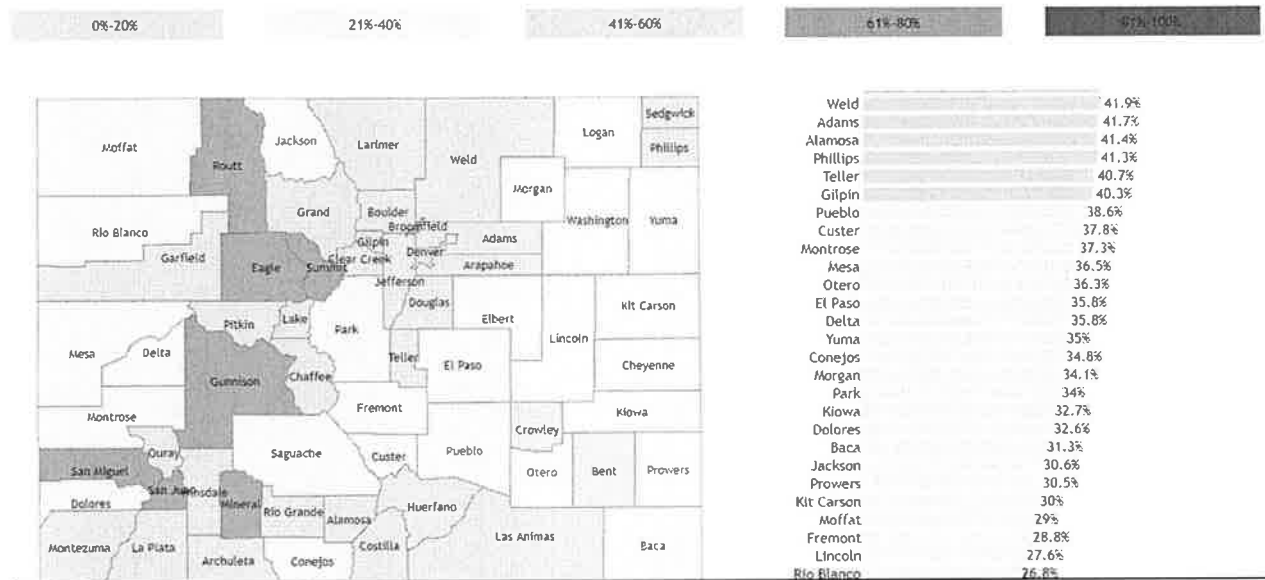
0%-20%

21%-40%

41%-60%

61%-80%

81%-100%

Moffat
Jackson
Larimer
Weld
Logan
Sedgwick
Phillips
Routt
Morgan
Grand
Boulder
Broomfield
Washington
Yuma
Rio Blanco
Gilpin
Adams
Garfield
Eagle
Summit
Clear Creek
Denver
Arapahoe
Jefferson
Douglas
Kit Carson
Elbert
Pitkin
Lake
Park
Lincoln
Mesa
Delta
Teller
El Paso
Cheyenne
Gunnison
Chaffee
Fremont
Kiowa
Montrose
Crowley
Ouray
Saguache
Custer
Pueblo
San Miguel
Otero
Bent
Prowers
San Juan
Hinsdale
Dolores
Mineral
Rio Grande
Alamosa
Huerfano
Las Animas
Montezuma
La Plata
Archuleta
Conejos
Costilla
Baca

| | |
|---|---|
| Weld | 41.9% |
| Adams | 41.7% |
| Alamosa | 41.4% |
| Phillips | 41.3% |
| Teller | 40.7% |
| Gilpin | 40.3% |
| Pueblo | 38.6% |
| Custer | 37.8% |
| Montrose | 37.3% |
| Mesa | 36.5% |
| Otero | 36.3% |
| El Paso | 35.8% |
| Delta | 35.8% |
| Yuma | 35% |
| Conejos | 34.8% |
| Morgan | 34.1% |
| Park | 34% |
| Kiowa | 32.7% |
| Dolores | 32.6% |
| Baca | 31.3% |
| Jackson | 30.6% |
| Prowers | 30.5% |
| Kit Carson | 30% |
| Moffat | 29% |
| Fremont | 28.8% |
| Lincoln | 27.6% |
| Rio Blanco | 26.8% |